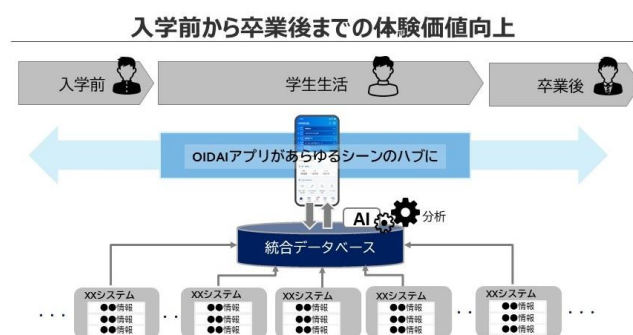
入学前から卒業後までの体験価値向上

入学前

学生生活

卒業後

OIDAIアプリがあらゆるシーンのハブに

AI

分析

統合データベース

XXシステム
●●情報
●●情報
●●情報

XXシステム
●●情報
●●情報
●●情報

XXシステム
●●情報
●●情報
●●情報

XXシステム
●●情報
●●情報
●●情報

XXシステム
●●情報
●●情報
●●情報

・・・　・・・　・・・　・・・